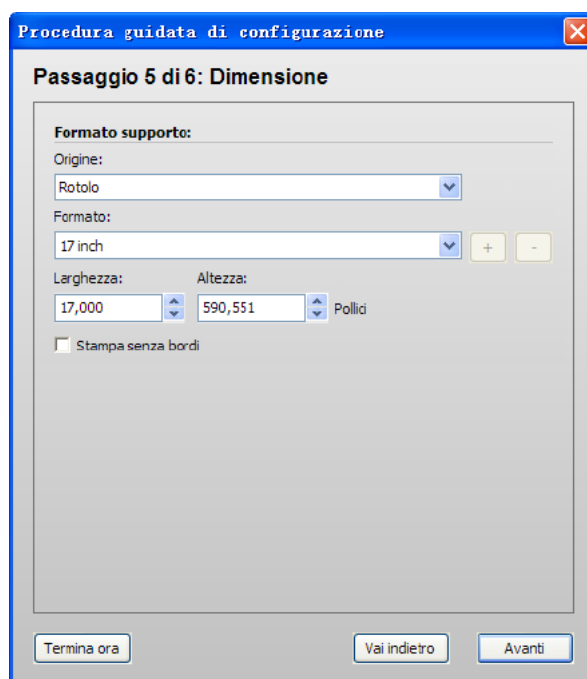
Procedura guidata di configurazione

Passaggio 5 di 6: Dimensione

Formato supporto:

Origine:

Rotolo

Formato:

17 inch

+ -

Larghezza:

17,000

Altezza:

590,551

Pollici

Stampa senza bordi

Termina ora

Vai indietro

Avanti